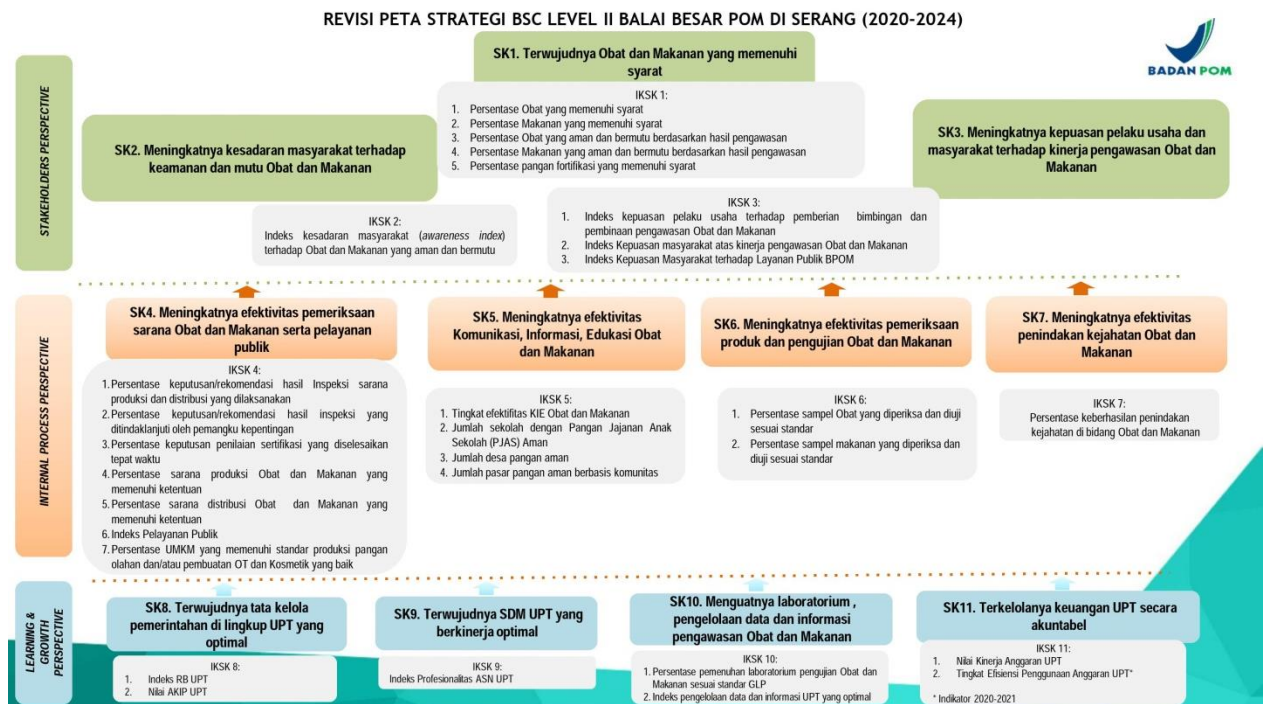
REVISI PETA STRATEGI BSC LEVEL II BALAI BESAR POM DI SERANG (2020-2024)

BADAN POM

STAKEHOLDERS PERSPECTIVE

SK1. Terwujudnya Obat dan Makanan yang memenuhi syarat

IKSK 1:
1. Persentase Obat yang memenuhi syarat
2. Persentase Makanan yang memenuhi syarat
3. Persentase Obat yang aman dan bermutu berdasarkan hasil pengawasan
4. Persentase Makanan yang aman dan bermutu berdasarkan hasil pengawasan
5. Persentase pangan fortifikasi yang memenuhi syarat

SK2. Meningkatnya kesadaran masyarakat terhadap keamanan dan mutu Obat dan Makanan

IKSK 2:
Indeks kesadaran masyarakat (*awareness index*) terhadap Obat dan Makanan yang aman dan bermutu

SK3. Meningkatnya kepuasan pelaku usaha dan masyarakat terhadap kinerja pengawasan Obat dan Makanan

IKSK 3:
1. Indeks kepuasan pelaku usaha terhadap pemberian bimbingan dan pembinaan pengawasan Obat dan Makanan
2. Indeks Kepuasan masyarakat atas kinerja pengawasan Obat dan Makanan
3. Indeks Kepuasan Masyarakat terhadap Layanan Publik BPOM

INTERNAL PROCESS PERSPECTIVE

SK4. Meningkatnya efektivitas pemeriksaan sarana Obat dan Makanan serta pelayanan publik

IKSK 4:
1. Persentase keputusan/rekomendasi hasil Inspeksi sarana produksi dan distribusi yang dilaksanakan
2. Persentase keputusan/rekomendasi hasil inspeksi yang ditindaklanjuti oleh pemangku kepentingan
3. Persentase keputusan penilaian sertifikasi yang diselesaikan tepat waktu
4. Persentase sarana produksi Obat dan Makanan yang memenuhi ketentuan
5. Persentase sarana distribusi Obat dan Makanan yang memenuhi ketentuan
6. Indeks Pelayanan Publik
7. Persentase UMKM yang memenuhi standar produksi pangan olahan dan/atau pembuatan OT dan Kosmetik yang baik

SK5. Meningkatnya efektivitas Komunikasi, Informasi, Edukasi Obat dan Makanan

IKSK 5:
1. Tingkat efektifitas KIE Obat dan Makanan
2. Jumlah sekolah dengan Pangan Jajanan Anak Sekolah (PJAS) Aman
3. Jumlah desa pangan aman
4. Jumlah pasar pangan aman berbasis komunitas

SK6. Meningkatnya efektivitas pemeriksaan produk dan pengujian Obat dan Makanan

IKSK 6:
1. Persentase sampel Obat yang diperiksa dan diuji sesuai standar
2. Persentase sampel makanan yang diperiksa dan diuji sesuai standar

SK7. Meningkatnya efektivitas penindakan kejahatan Obat dan Makanan

IKSK 7:
Persentase keberhasilan penindakan kejahatan di bidang Obat dan Makanan

LEARNING & GROWTH PERSPECTIVE

SK8. Terwujudnya tata kelola pemerintahan di lingkup UPT yang optimal

IKSK 8:
1. Indeks RB UPT
2. Nilai AKIP UPT

SK9. Terwujudnya SDM UPT yang berkinerja optimal

IKSK 9:
Indeks Profesionalitas ASN UPT

SK10. Menguatnya laboratorium , pengelolaan data dan informasi pengawasan Obat dan Makanan

IKSK 10:
1. Persentase pemenuhan laboratorium pengujian Obat dan Makanan sesuai standar GLP
2. Indeks pengelolaan data dan informasi UPT yang optimal

SK11. Terkelolanya keuangan UPT secara akuntabel

IKSK 11:
1. Nilai Kinerja Anggaran UPT
2. Tingkat Efisiensi Penggunaan Anggaran UPT*

* Indikator 2020-2021